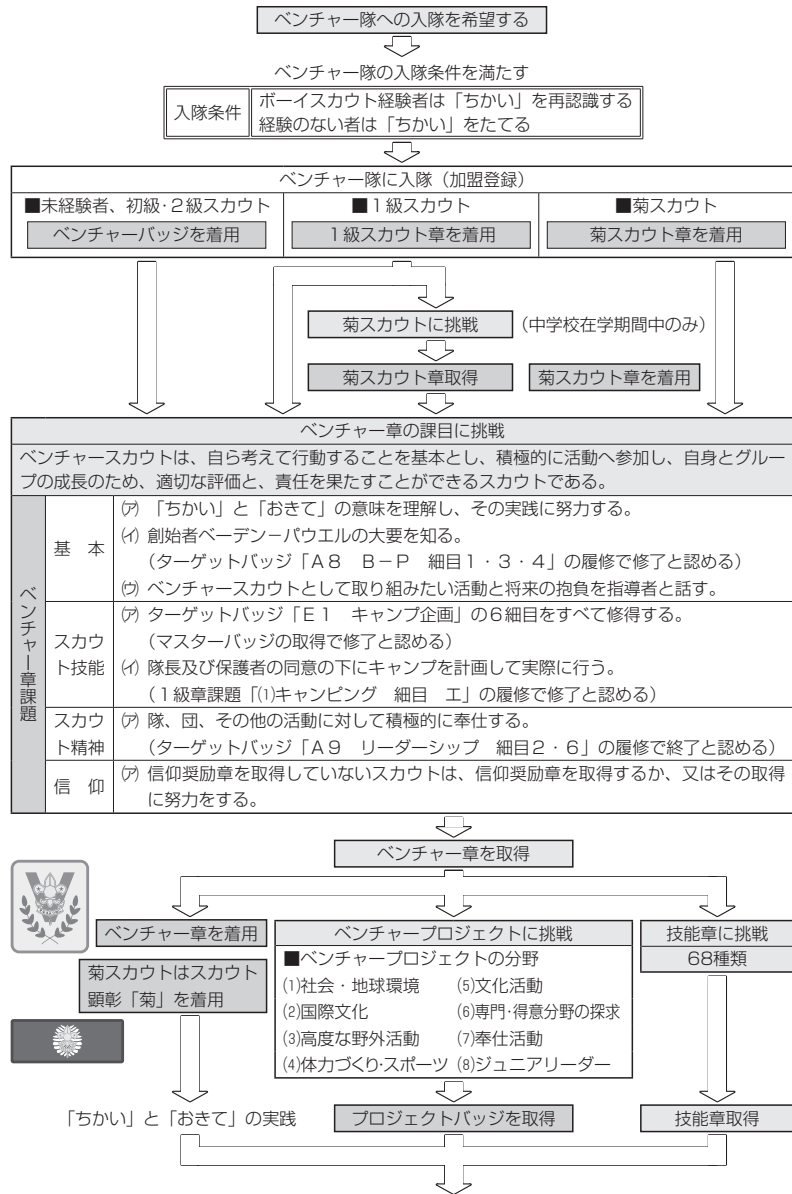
ベンチャー隊への入隊を希望する

ベンチャー隊の入隊条件を満たす

| 入隊条件 | ボーイスカウト経験者は「ちかい」を再認識する<br>経験のない者は「ちかい」をたてる |
|---|---|

ベンチャー隊に入隊（加盟登録）

| ■未経験者、初級･2級スカウト | ■1級スカウト | ■菊スカウト |
|---|---|---|
| ベンチャーバッジを着用 | 1級スカウト章を着用 | 菊スカウト章を着用 |

菊スカウトに挑戦　（中学校在学期間中のみ）

菊スカウト章取得　　菊スカウト章を着用

ベンチャー章の課目に挑戦

ベンチャースカウトは、自ら考えて行動することを基本とし、積極的に活動へ参加し、自身とグループの成長のため、適切な評価と、責任を果たすことができるスカウトである。

| ベンチャー章課題 | | |
|---|---|---|
| | 基　本 | (ア) 「ちかい」と「おきて」の意味を理解し、その実践に努力する。<br>(イ) 創始者ベーデンーパウエルの大要を知る。<br>（ターゲットバッジ「A8　B−P　細目1・3・4」の履修で修了と認める）<br>(ウ) ベンチャースカウトとして取り組みたい活動と将来の抱負を指導者と話す。 |
| | スカウト技能 | (ア) ターゲットバッジ「E1　キャンプ企画」の6細目をすべて修得する。<br>（マスターバッジの取得で修了と認める）<br>(イ) 隊長及び保護者の同意の下にキャンプを計画して実際に行う。<br>（1級章課題「(1)キャンピング　細目　エ」の履修で修了と認める） |
| | スカウト精神 | (ア) 隊、団、その他の活動に対して積極的に奉仕する。<br>（ターゲットバッジ「A9　リーダーシップ　細目2・6」の履修で終了と認める） |
| | 信　仰 | (ア) 信仰奨励章を取得していないスカウトは、信仰奨励章を取得するか、又はその取得に努力をする。 |

ベンチャー章を取得

ベンチャー章を着用

菊スカウトはスカウト顕彰「菊」を着用

ベンチャープロジェクトに挑戦

■ベンチャープロジェクトの分野
(1)社会・地球環境　(5)文化活動
(2)国際文化　(6)専門･得意分野の探求
(3)高度な野外活動　(7)奉仕活動
(4)体力づくり･スポーツ　(8)ジュニアリーダー

技能章に挑戦
68種類

「ちかい」と「おきて」の実践　　プロジェクトバッジを取得　　技能章取得